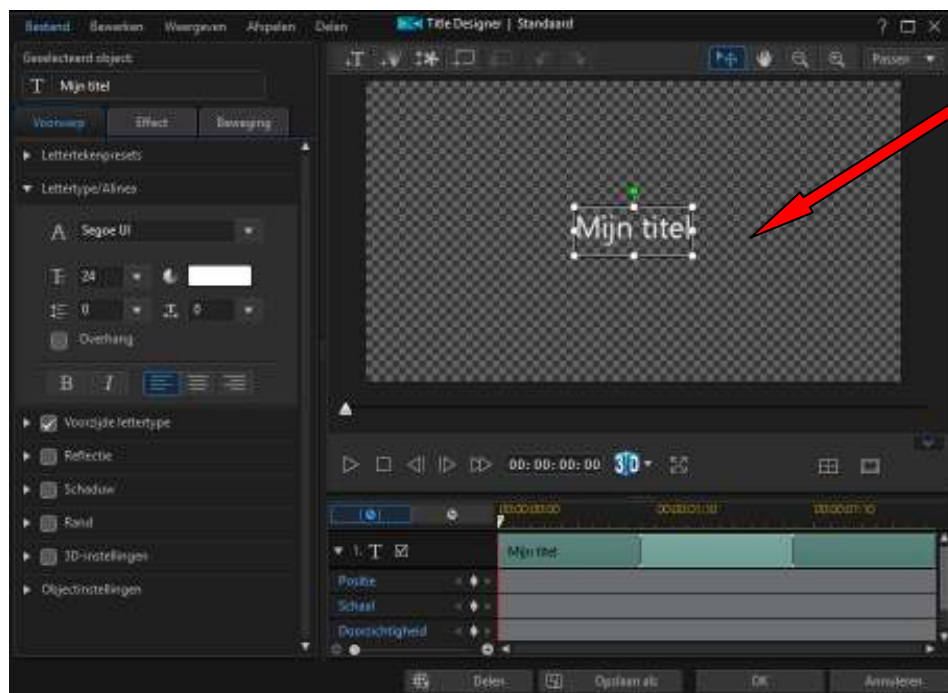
Bestand Bewerken Weergeven Afspelen Delen Title Designer | Standaard ? □ X

Geselecteerd object:

T Mijn titel

Voorwerp Effect Beweging

Lettertekenpresets

Lettertype/Alinea

A Segoe UI

24

0 0

Overhang

B I

Voorzijde lettertype

Reflectie

Schaduw

Rand

3D-instellingen

Objectinstellingen

Passen

Mijn titel

00: 00: 00: 00 3D

00:00:00:00 00:00:01:00 00:00:01:10

1. T

Mijn titel

Positie

Schaal

Doorzichtigheid

Delen Opslaan als OK Annuleren